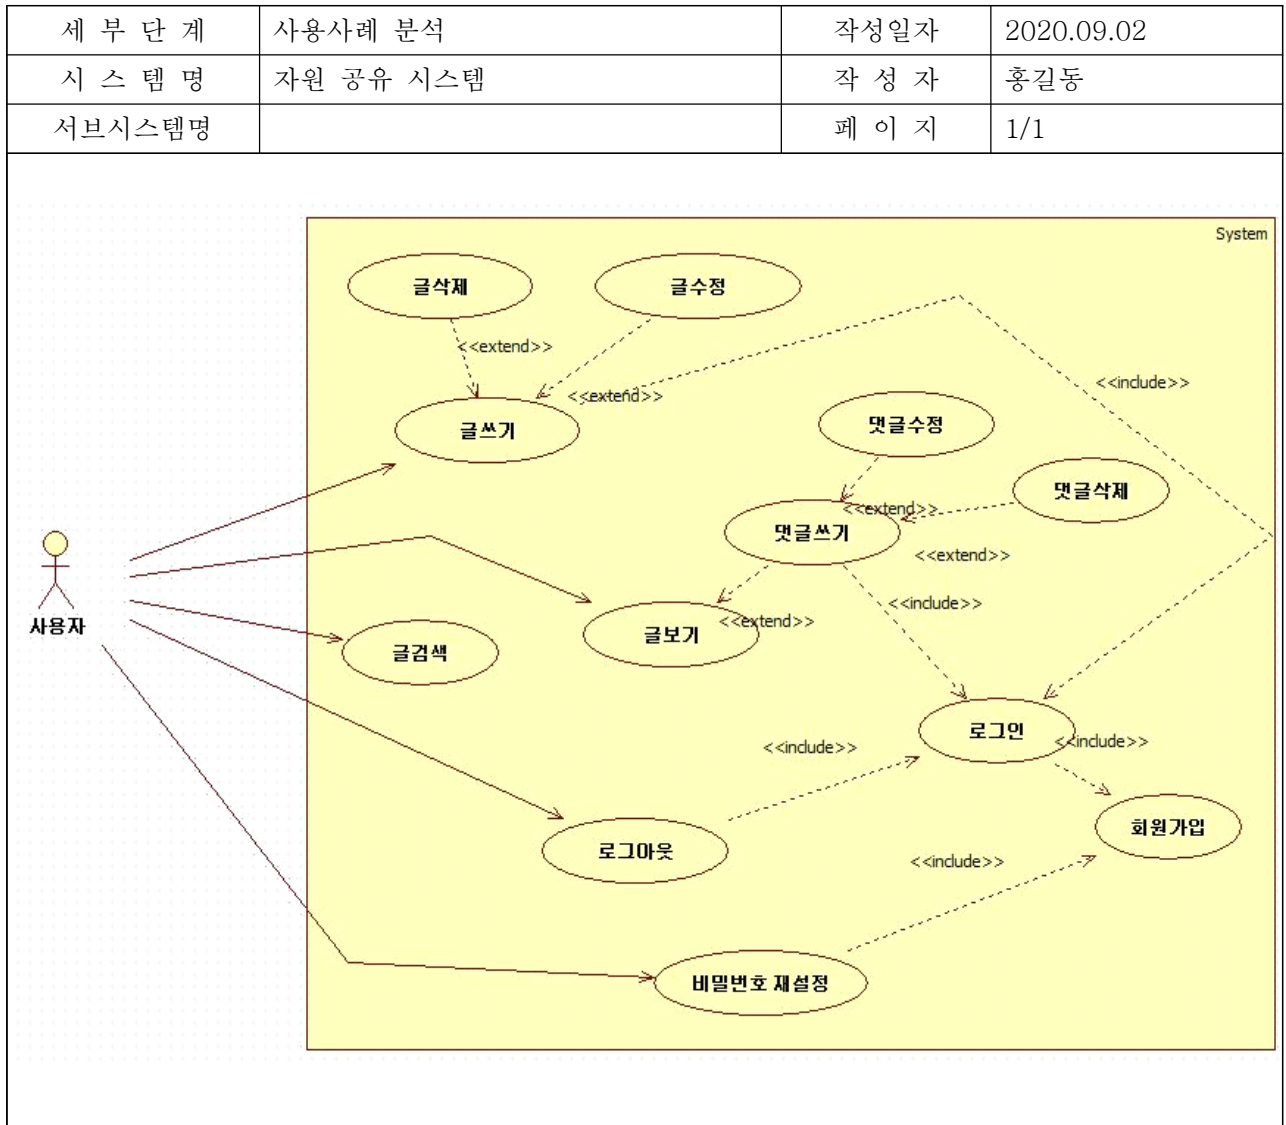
| 세 부 단 계 | 사용사례 분석 | 작성일자 | 2020.09.02 |
|---|---|---|---|
| 시 스 템 명 | 자원 공유 시스템 | 작 성 자 | 홍길동 |
| 서브시스템명 | | 페 이 지 | 1/1 |

System

글삭제

글수정

<<extend>>

<<extend>>

<<include>>

글쓰기

댓글수정

댓글삭제

<<extend>>

댓글쓰기

<<extend>>

사용자

<<include>>

글보기

<<extend>>

글검색

로그인

<<include>>

<<include>>

회원가입

로그아웃

<<include>>

비밀번호 재설정